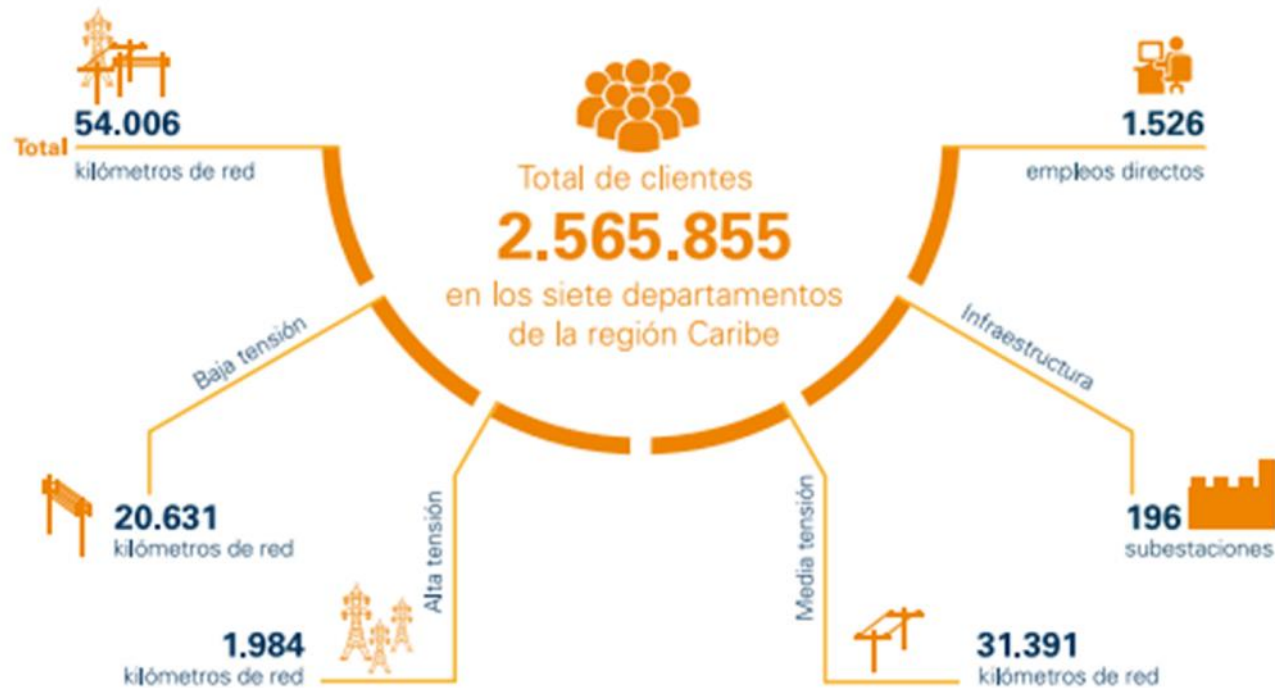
Total 54.006 kilómetros de red

Total de clientes
2.565.855
en los siete departamentos de la región Caribe

1.526 empleos directos

Baja tensión

20.631 kilómetros de red

Alta tensión

1.984 kilómetros de red

Media tensión

31.391 kilómetros de red

Infraestructura

196 subestaciones